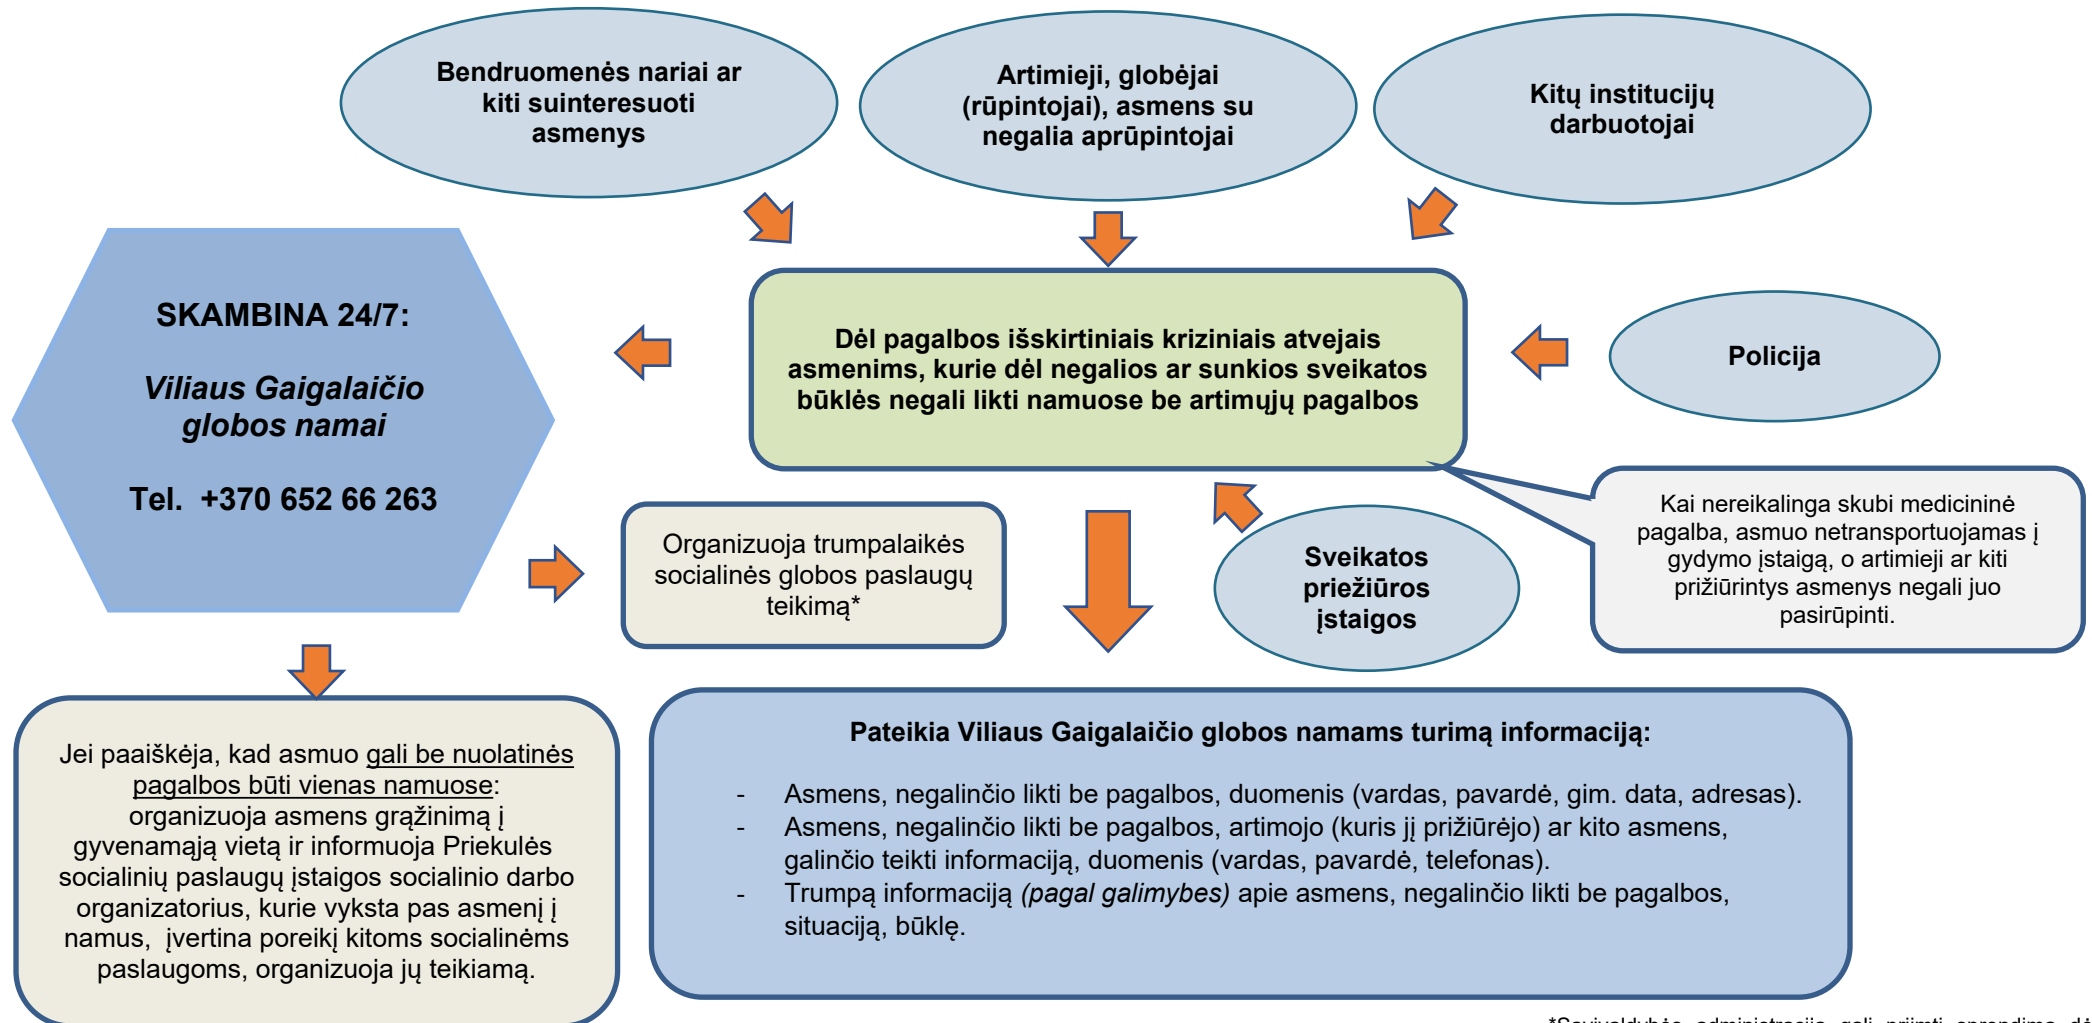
Bendruomenės nariai ar kiti suinteresuoti asmenys

Artimieji, globėjai (rūpintojai), asmens su negalia aprūpintojai

Kitų institucijų darbuotojai

SKAMBINA 24/7:

Viliaus Gaigalaičio globos namai

Tel. +370 652 66 263

Dėl pagalbos išskirtiniais kriziniais atvejais asmenims, kurie dėl negalios ar sunkios sveikatos būklės negali likti namuose be artimųjų pagalbos

Policija

Organizuoja trumpalaikės socialinės globos paslaugų teikimą*

Sveikatos priežiūros įstaigos

Kai nereikalinga skubi medicininė pagalba, asmuo netransportuojamas į gydymo įstaigą, o artimieji ar kiti prižiūrintys asmenys negali juo pasirūpinti.

Jei paaiškėja, kad asmuo gali be nuolatinės pagalbos būti vienas namuose: organizuoja asmens grąžinimą į gyvenamąją vietą ir informuoja Priekulės socialinių paslaugų įstaigos socialinio darbo organizatorius, kurie vyksta pas asmenį į namus, įvertina poreikį kitoms socialinėms paslaugoms, organizuoja jų teikiamą.

Pateikia Viliaus Gaigalaičio globos namams turimą informaciją:

- Asmens, negalinčio likti be pagalbos, duomenis (vardas, pavardė, gim. data, adresas).
- Asmens, negalinčio likti be pagalbos, artimojo (kuris jį prižiūrėjo) ar kito asmens, galinčio teikti informaciją, duomenis (vardas, pavardė, telefonas).
- Trumpą informaciją (pagal galimybes) apie asmens, negalinčio likti be pagalbos, situaciją, būklę.

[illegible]